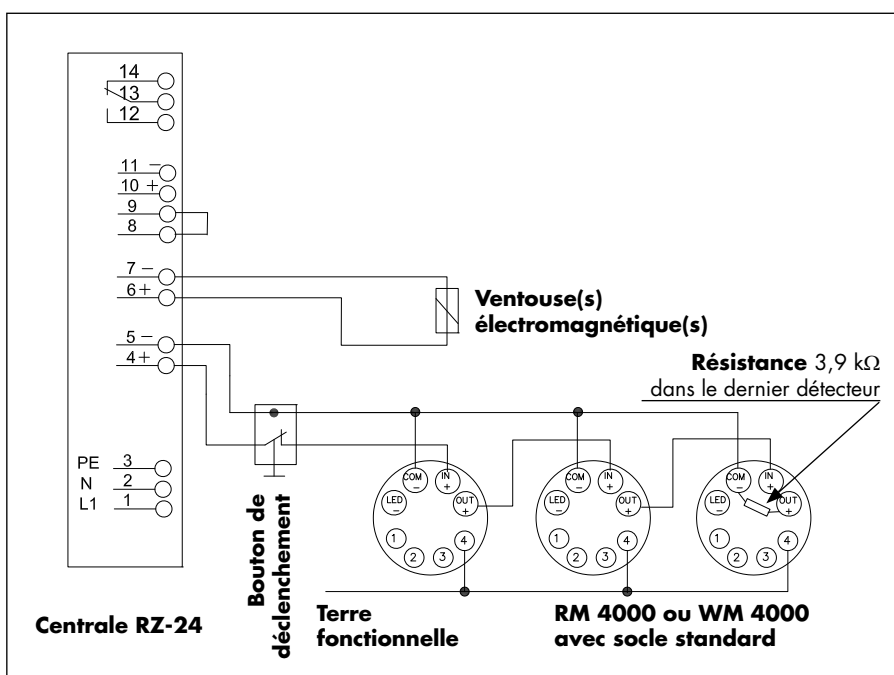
14
13
12
11 −
10 +
9
8
7 −
6 +
5 −
4 +
PE 3
N 2
L1 1

**Ventouse(s) électromagnétique(s)**

**Résistance** 3,9 k$\Omega$
dans le dernier détecteur

COM −
IN +
LED −
OUT +
1
2
3
4

COM −
IN +
LED −
OUT +
1
2
3
4

COM −
IN +
LED −
OUT +
1
2
3
4

**Bouton de déclenchement**

**Centrale RZ-24**

**Terre fonctionnelle**

**RM 4000 ou WM 4000 avec socle standard**